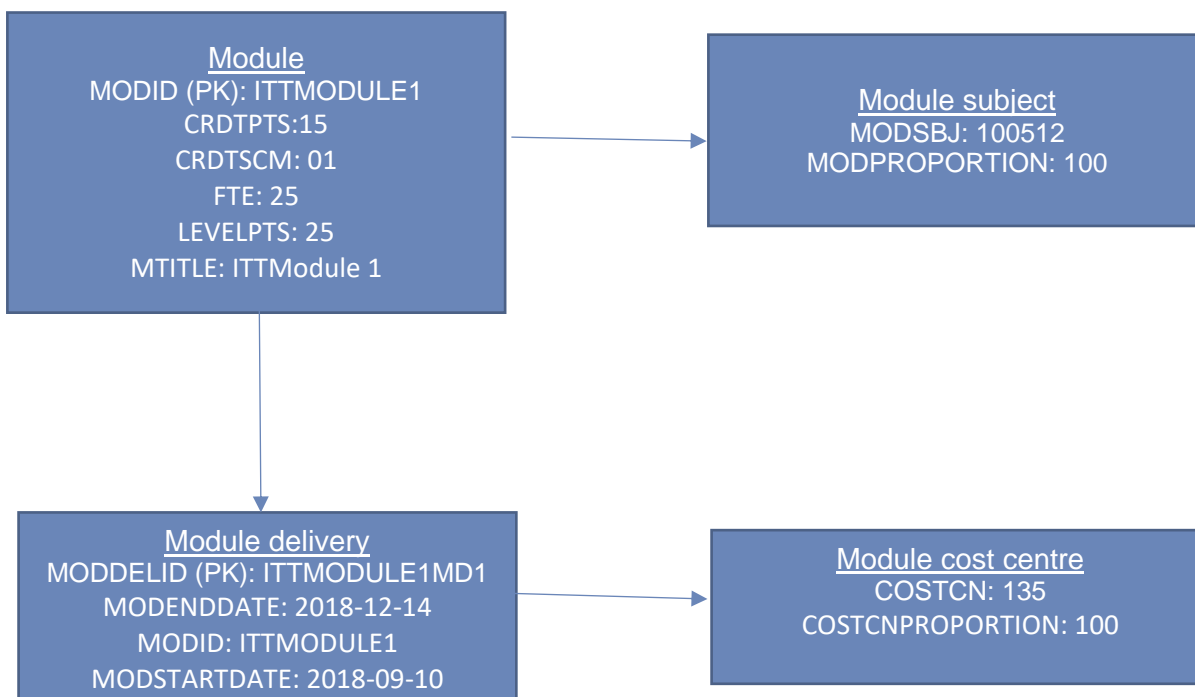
Module
MODID (PK): ITTMODULE1
CRDTPTS:15
CRDTSCM: 01
FTE: 25
LEVELPTS: 25
MTITLE: ITTModule 1

Module subject
MODSBJ: 100512
MODPROPORTION: 100

Module delivery
MODDELID (PK): ITTMODULE1MD1
MODENDDATE: 2018-12-14
MODID: ITTMODULE1
MODSTARTDATE: 2018-09-10

Module cost centre
COSTCN: 135
COSTCNPROPORTION: 100